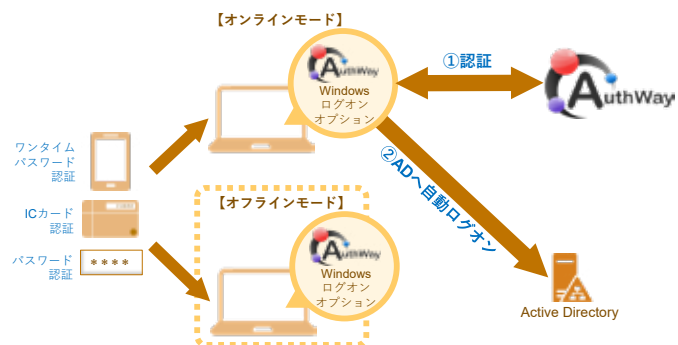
【オンラインモード】

AuthWay
Windows
ログオン
オプション

①認証

AuthWay

ワンタイム
パスワード
認証

ICカード
認証

パスワード
認証

****

②ADへ自動ログオン

【オフラインモード】

AuthWay
Windows
ログオン
オプション

Active Directory